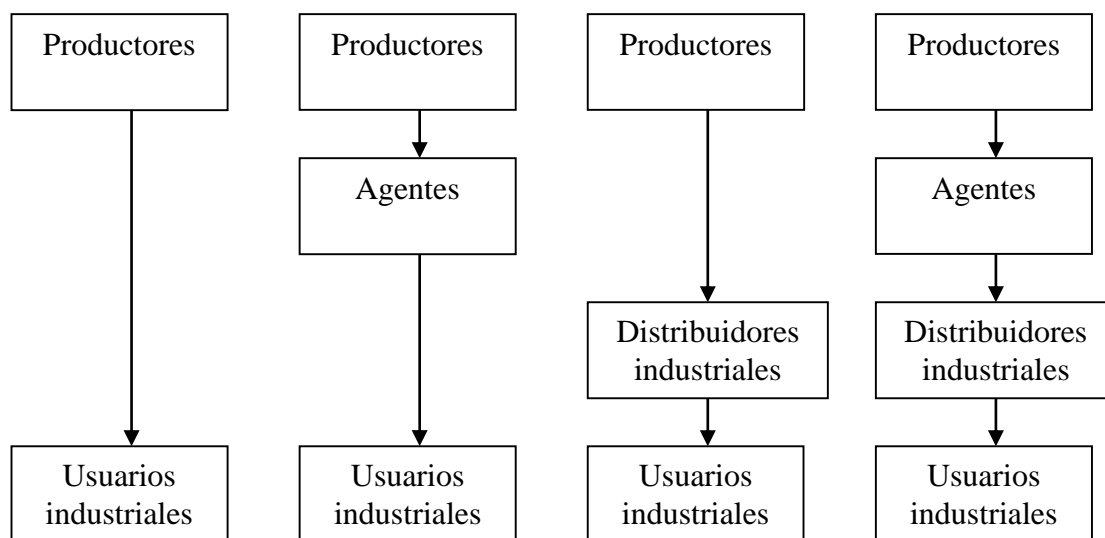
Productores

Usuarios industriales

Productores

Agentes

Usuarios industriales

Productores

Distribuidores industriales

Usuarios industriales

Productores

Agentes

Distribuidores industriales

Usuarios industriales